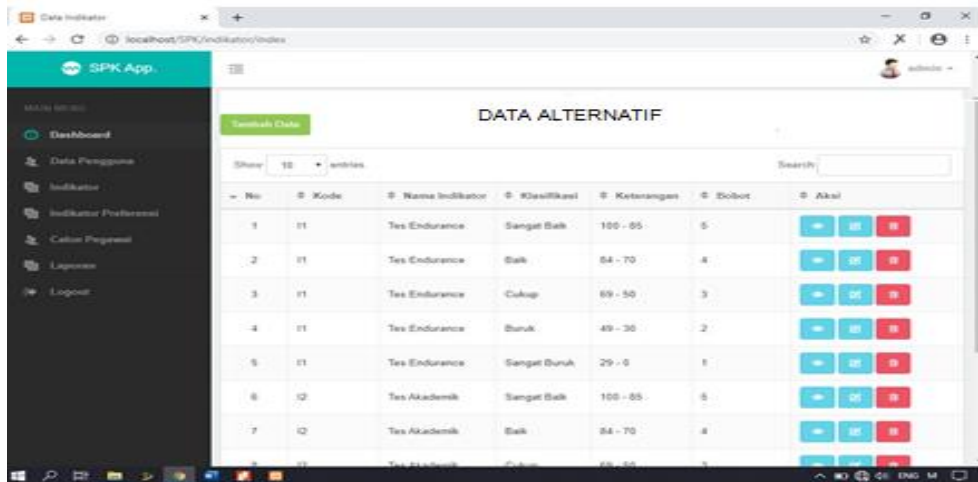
Data Indikator

localhost/SPK/indikator/index

SPK App.

admin

MAIN MENU

Dashboard

Data Pengguna

Indikator

Indikator Preferensi

Calon Pegawai

Laporan

Logout

Tambah Data

DATA ALTERNATIF

Show 10 entries

Search:

| No | Kode | Nama Indikator | Klasifikasi | Keterangan | Bobot | Aksi |
|---|---|---|---|---|---|---|
| 1 | I1 | Tes Endurance | Sangat Baik | 100 - 85 | 5 | |
| 2 | I1 | Tes Endurance | Baik | 84 - 70 | 4 | |
| 3 | I1 | Tes Endurance | Cukup | 69 - 50 | 3 | |
| 4 | I1 | Tes Endurance | Buruk | 49 - 30 | 2 | |
| 5 | I1 | Tes Endurance | Sangat Buruk | 29 - 0 | 1 | |
| 6 | I2 | Tes Akademik | Sangat Baik | 100 - 85 | 5 | |
| 7 | I2 | Tes Akademik | Baik | 84 - 70 | 4 | |
| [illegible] | I2 | Tes Akademik | Cukup | 69 - 50 | 3 | |

ENG